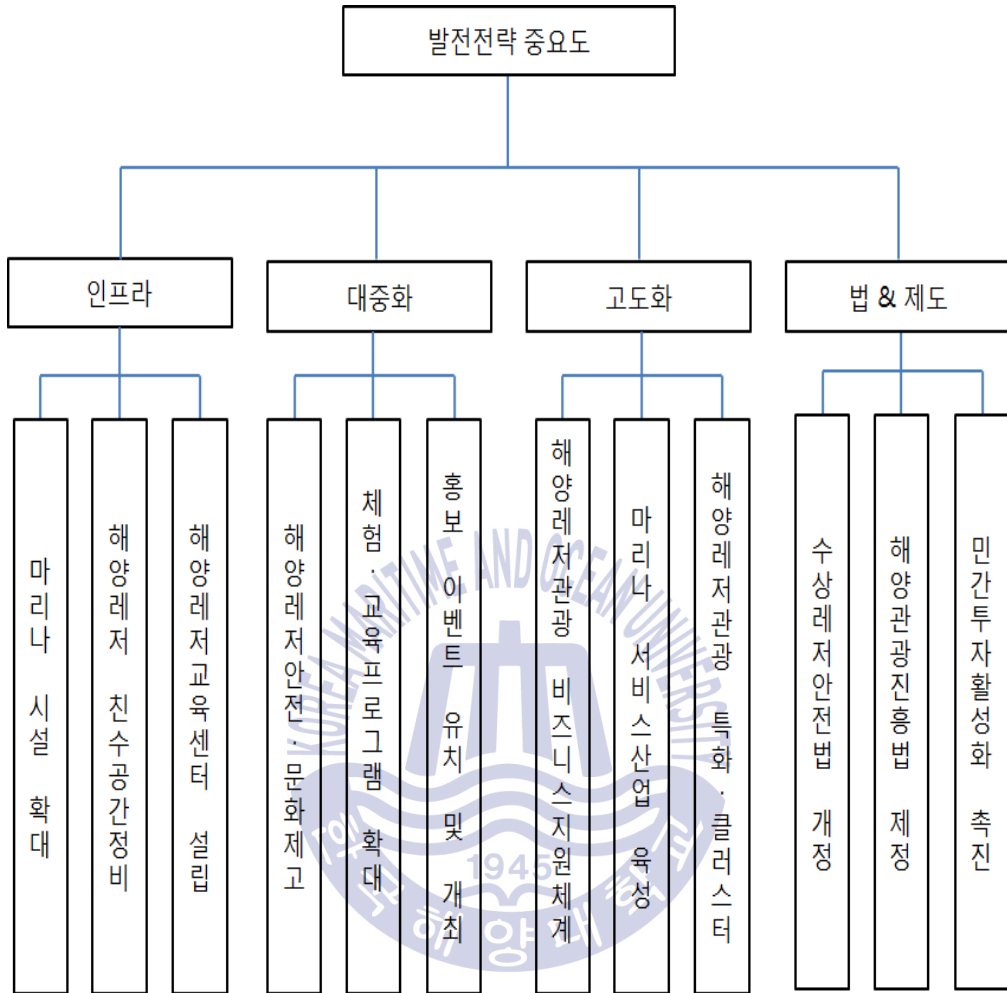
발전전략 중요도

인프라

대중화

고도화

법 & 제도

마리나 시설 확대

해양레저 친수공간정비

해양레저교육센터 설립

해양레저안전·문화제고

체험·교육프로그램 확대

홍보 이벤트 유치 및 개최

해양레저관광 비즈니스지원체계

마리나 서비스산업 육성

해양레저관광 특화·클러스터

수상레저안전법 개정

해양관광진흥법 제정

민간투자활성화 촉진

KOREA MARITIME AND OCEAN UNIVERSITY

1945

한국해양대학교